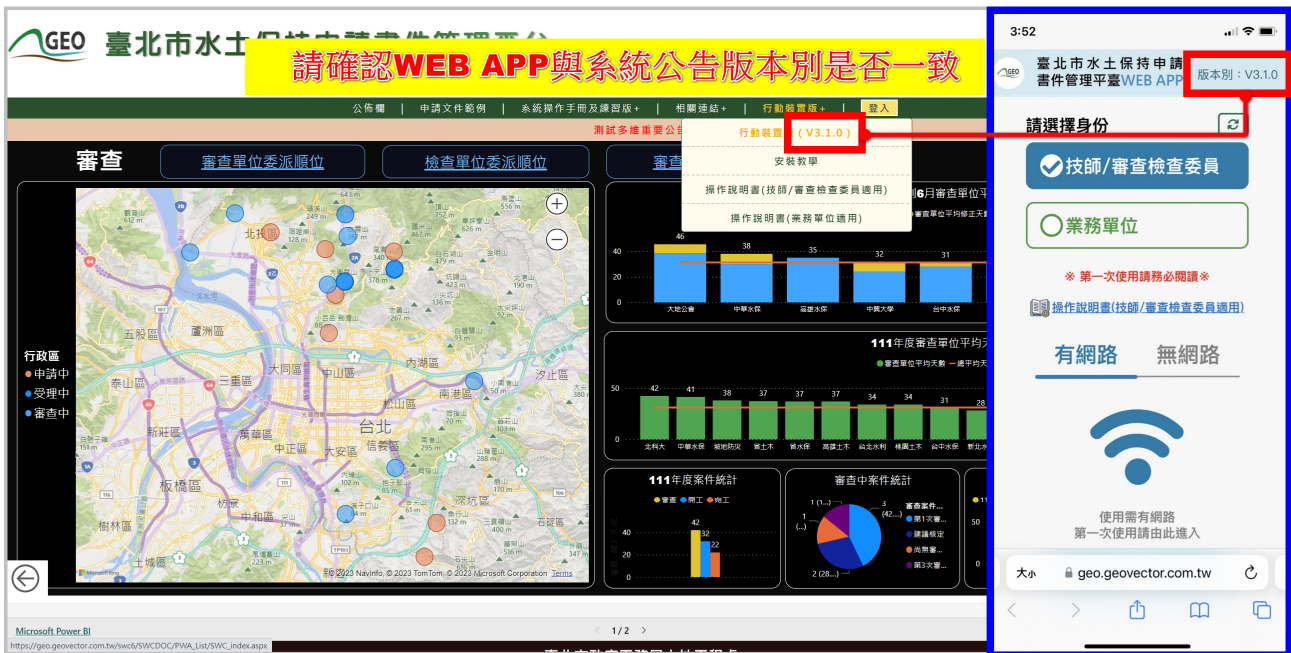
GEO 臺北市水土保持申請書件管理平台

請確認WEB APP與系統公告版本別是否一致

公佈欄 | 申請文件範例 | 系統操作手冊及練習版+ | 相關連結+ | 行動裝置版+ | 登入

測試多維重要公告

行動裝置版（V3.1.0）

安裝教學

操作說明書(技師/審查檢查委員適用)

操作說明書(業務單位適用)

審查 審查單位委派順位 檢查單位委派順位 審

行政區
● 申請中
● 受理中
● 審查中

北投區 士林區 五股區 蘆洲區 內湖區 汐止區 泰山區 三重區 大同區 中山區 松山區 南港區 新莊區 萬華區 中正區 台北 信義區 大安區 板橋區 中和區 深坑區 樹林區 土城區 石碇區

© 2023 NavInfo, © 2023 TomTom, © 2023 Microsoft Corporation Terms

6月審查單位平

| 46 | 38 | 35 | 32 | 31 |
|---|---|---|---|---|
| 大地公會 | 中華水保 | 滬境水保 | 中興大學 | 台中水保 |

111年度審查單位平均天

● 審查單位平均天數 — 總平均天

| 42 | 41 | 38 | 37 | 37 | 37 | 34 | 34 | 31 | 28 |
|---|---|---|---|---|---|---|---|---|---|
| 北科大 | 中華水保 | 營建防災 | 省土木 | 省水保 | 高雄土木 | 台北水利 | 桃園土木 | 台中水保 | 新北水 |

111年度案件統計

● 審查 ● 開工 ● 完工

42 32 22

審查中案件統計

審查案件...
● 第1次審...
● 建議核定
● 尚需審...
● 第3次審...

3 (42....) 1 (...) 1 (...) 2 (28....)

Microsoft Power BI

1 / 2

https://geo.geovector.com.tw/swc6/SWCDOC/PWA_List/SWC_index.aspx

3:52

臺北市水土保持申請書件管理平臺WEB APP

版本別：V3.1.0

請選擇身份

技師/審查檢查委員

業務單位

※ 第一次使用請務必閱讀 ※

操作說明書(技師/審查檢查委員適用)

有網路 無網路

使用需有網路
第一次使用請由此進入

大小 geo.geovector.com.tw